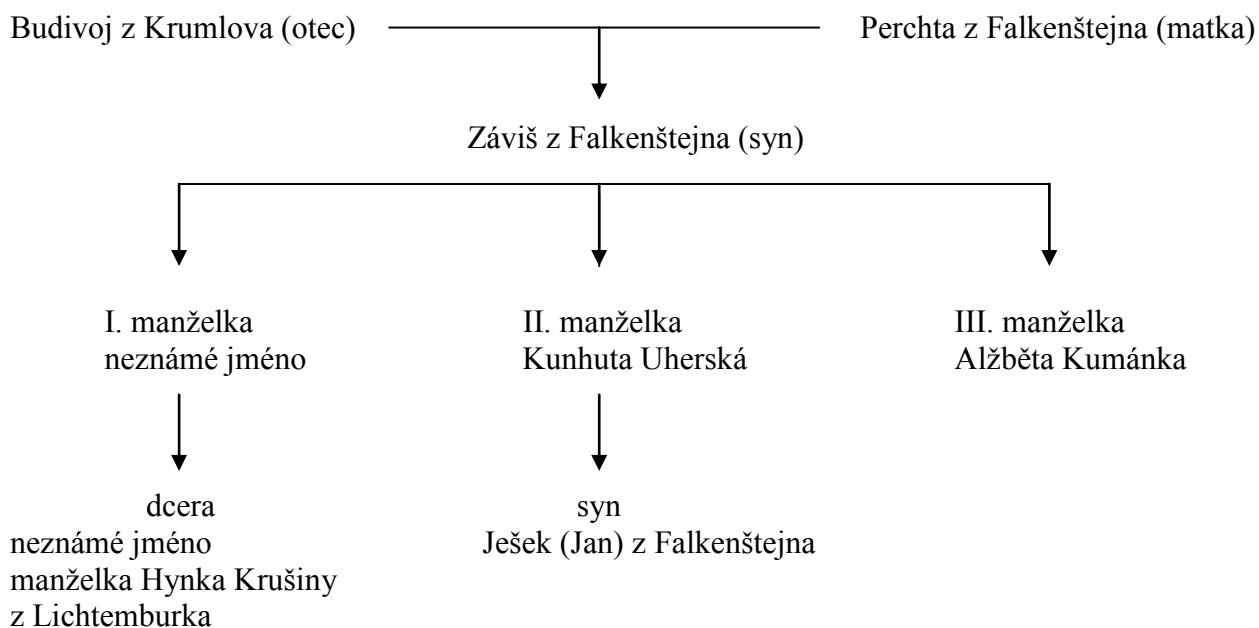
Budivoj z Krumlova (otec)

Perchta z Falkenštejna (matka)

Záviš z Falkenštejna (syn)

I. manželka
neznámé jméno

II. manželka
Kunhuta Uherská

III. manželka
Alžběta Kumánka

dcera
neznámé jméno
manželka Hynka Krušiny
z Lichtemburka

syn
Ješek (Jan) z Falkenštejna